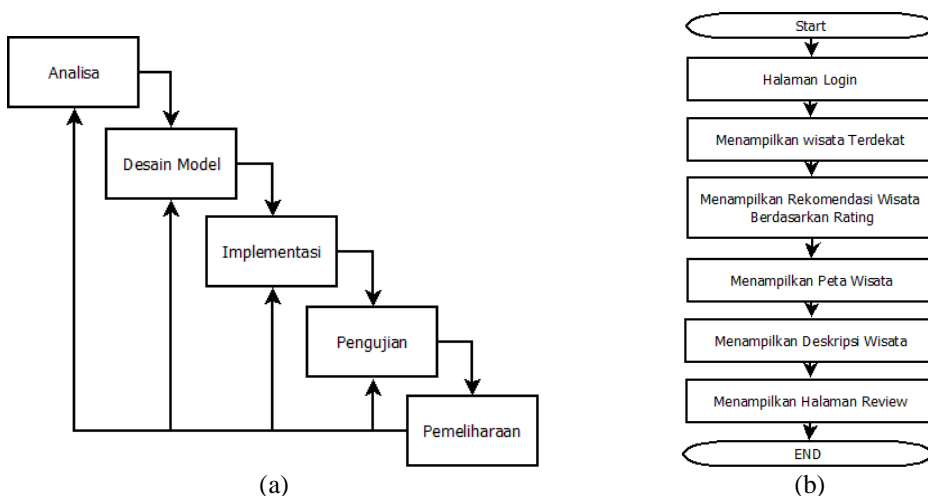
Analisa

Desain Model

Implementasi

Pengujian

Pemeliharaan

(a)

Start

Halaman Login

Menampilkan wisata Terdekat

Menampilkan Rekomendasi Wisata Berdasarkan Rating

Menampilkan Peta Wisata

Menampilkan Deskripsi Wisata

Menampilkan Halaman Review

END

(b)